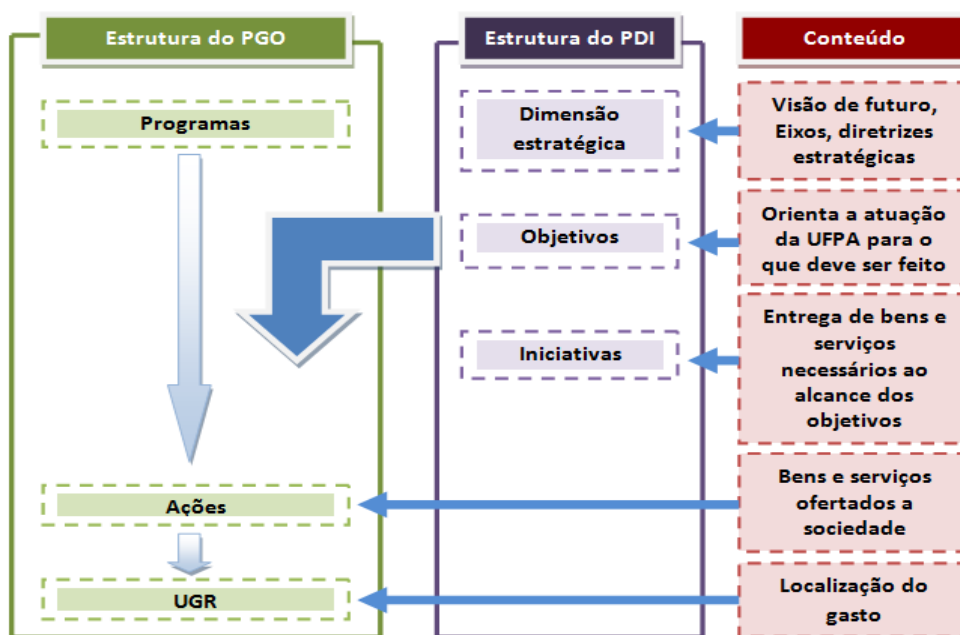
Estrutura do PGO

Programas

Ações

UGR

Estrutura do PDI

Dimensão estratégica

Objetivos

Iniciativas

Conteúdo

Visão de futuro, Eixos, diretrizes estratégicas

Orienta a atuação da UFPA para o que deve ser feito

Entrega de bens e serviços necessários ao alcance dos objetivos

Bens e serviços ofertados a sociedade

Localização do gasto